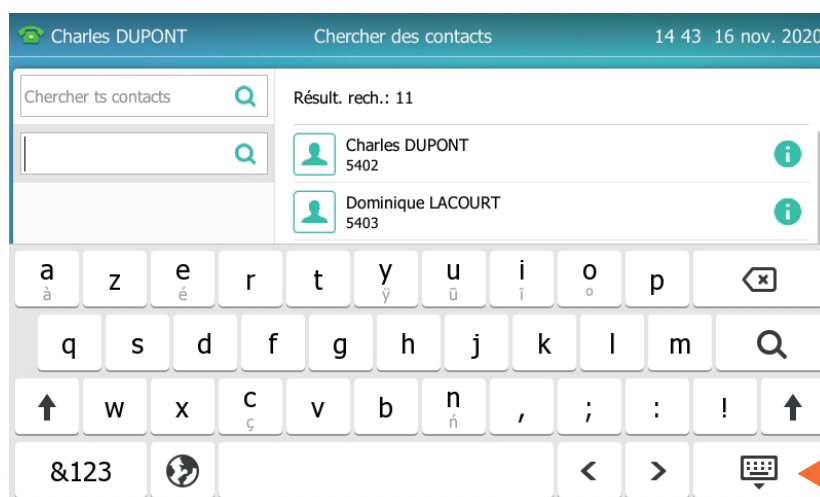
Charles DUPONT Chercher des contacts 14 43 16 nov. 2020

Chercher ts contacts

Résult. rech.: 11

Charles DUPONT
5402

Dominique LACOURT
5403

a à z e é r t y ÿ u ū i ī o º p

q s d f g h j k l m

w x c ç v b n ń , ; : !

&123 < >